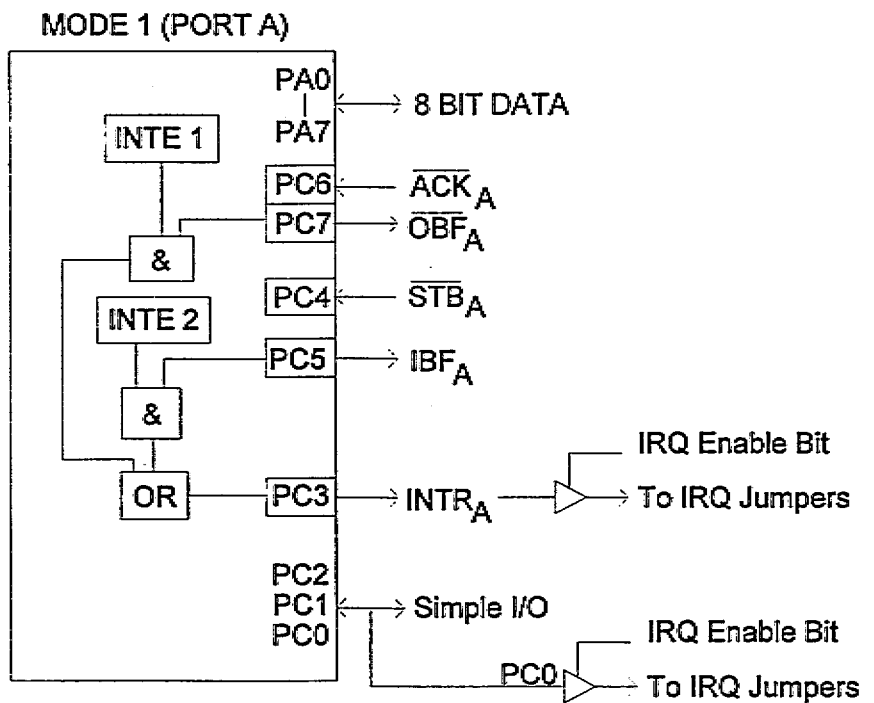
MODE 1 (PORT A)

PA0
PA7
8 BIT DATA

INTE 1

PC6 $\overline{ACK}_A$

PC7 $\overline{OBF}_A$

&

PC4 $\overline{STB}_A$

INTE 2

PC5 $IBF_A$

&

OR

PC3 $INTR_A$

IRQ Enable Bit

To IRQ Jumpers

PC2
PC1
PC0
Simple I/O

IRQ Enable Bit

PC0

To IRQ Jumpers